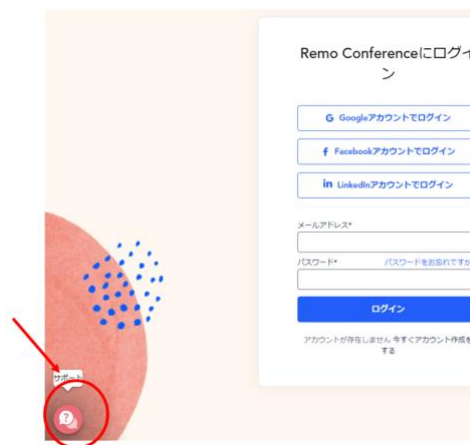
Remo Conferenceにログイ
ン

G Googleアカウントでログイン

f Facebookアカウントでログイン

in LinkedInアカウントでログイン

メールアドレス*

パスワード*

パスワードをお忘れですか

ログイン

アカウントが存在しません 今すぐアカウント作成を
する

サポート